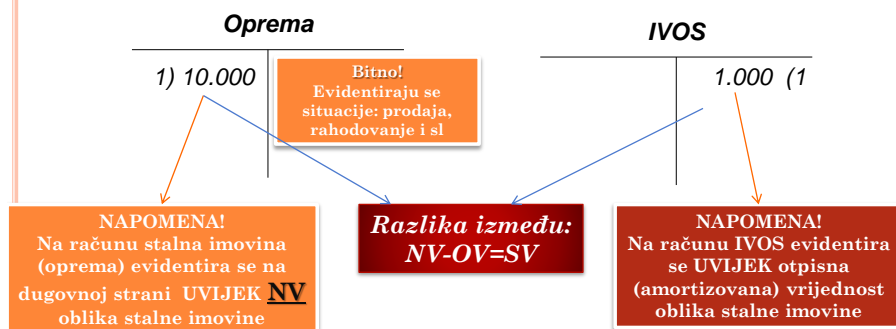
Oprema

1) 10.000

Bitno! Evidentiraju se situacije: prodaja, rahodovanje i sl

IVOS

1.000 (1

NAPOMENA! Na računu stalna imovina (oprema) evidentira se na dugovnoj strani UVIJEK NV oblika stalne imovine

Razlika između: NV-OV=SV

NAPOMENA! Na računu IVOS evidentira se UVIJEK otpisna (amortizovana) vrijednost oblika stalne imovine